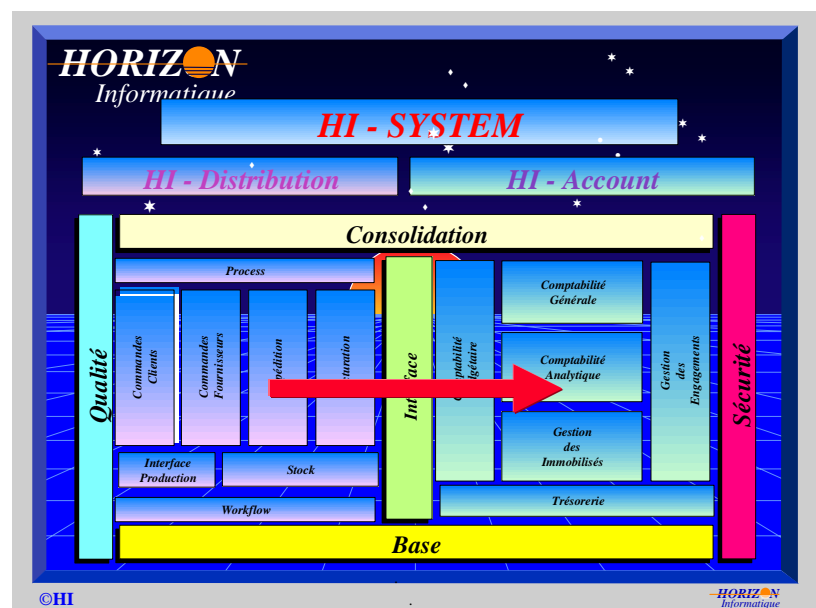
HORIZON
Informatique

HI - SYSTEM

HI - Distribution

HI - Account

Consolidation

Process

Qualité

Commandes Clients

Commandes Fournisseurs

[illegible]pédition

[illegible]turation

Interface Production

Stock

Workflow

Int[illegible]face

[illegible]ptabilité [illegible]gétaire

Comptabilité Générale

Comptabilité Analytique

Gestion des Immobilisés

Gestion des Engagements

Trésorerie

Sécurité

Base

©HI

HORIZON
Informatique